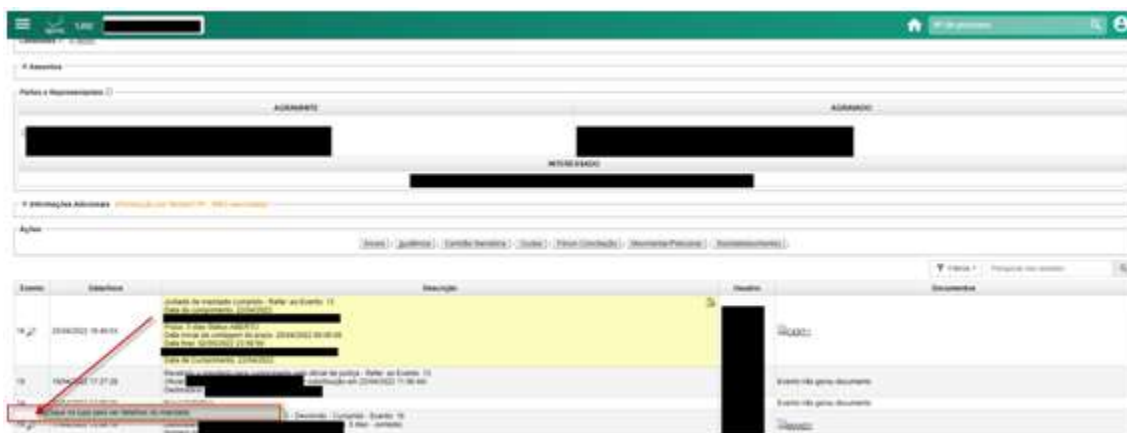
Assuntos

Partes e Representantes

| AGRAVANTE | AGRAVADO |
|---|---|
| | |

INTERESSADO

Informações Adicionais

Ações

Evento | Data/Hora | Descrição | Usuário | Documentos

Juntada de mandado cumprido - Refer. ao Evento: 13
Data de cumprimento: 22/04/2022
Prazo: 5 dias Status:ABERTO
Data inicial da contagem do prazo: 25/04/2022 00:00:00
Data final: 02/05/2022 23:59:59
Data de Cumprimento: 22/04/2022

14 | 25/04/2022 18:49:53

13 | 19/04/2022 17:27:28 | Remetido o mandado para cumprimento pelo oficial de justiça - Refer. ao Evento: 13

Evento não gerou documento

Evento não gerou documento

Clique na lupa para ver detalhes do mandado